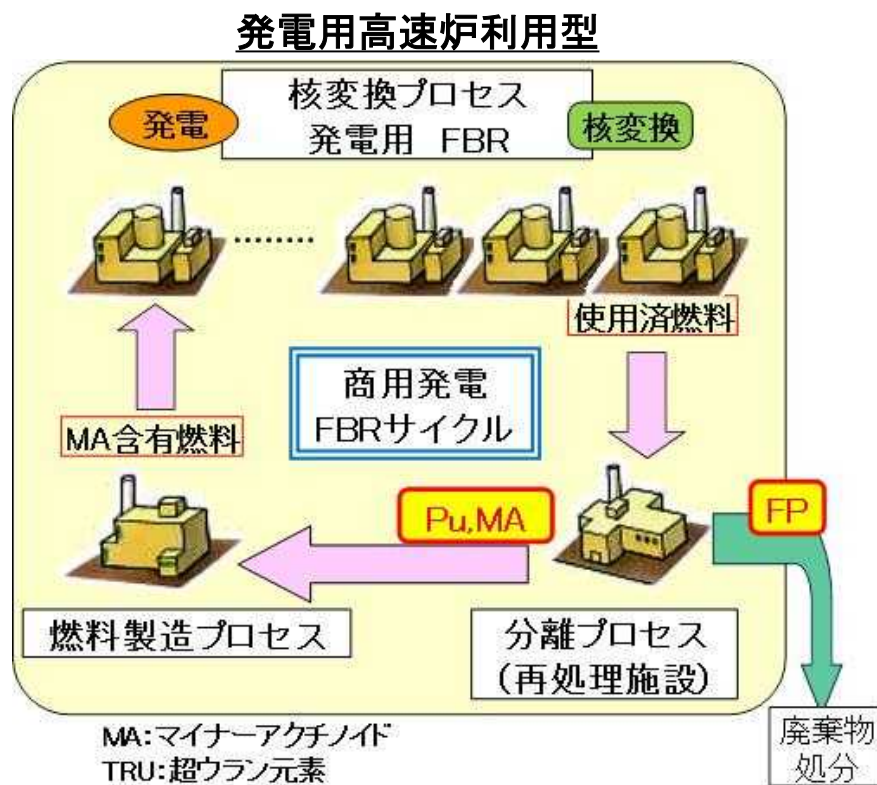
発電用高速炉利用型

核変換プロセス
発電用 FBR

発電

核変換

........

使用済燃料

商用発電
FBRサイクル

MA含有燃料

Pu,MA

FP

燃料製造プロセス

分離プロセス
(再処理施設)

廃棄物
処分

MA:マイナーアクチノイド
TRU:超ウラン元素